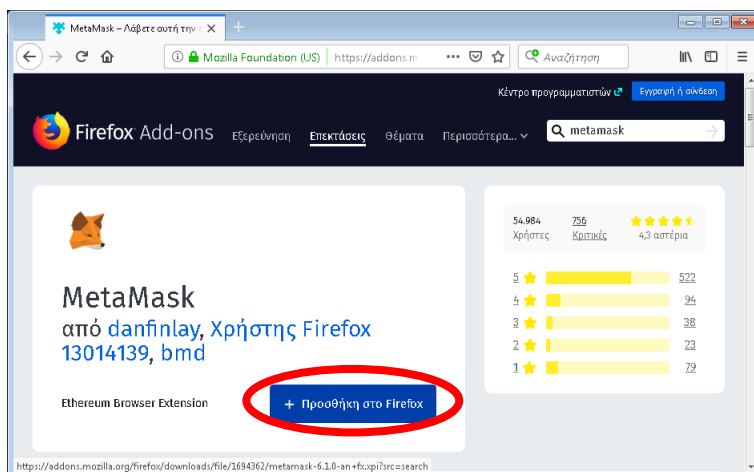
MetaMask – Λάβετε αυτή την ε
+
Mozilla Foundation (US) | https://addons.m
Αναζήτηση
Κέντρο προγραμματιστών
Εγγραφή ή σύνδεση
Firefox Add-ons
Εξερεύνηση
Επεκτάσεις
Θέματα
Περισσότερα...
metamask

MetaMask
από danfinlay, Χρήστης Firefox 13014139, bmd

Ethereum Browser Extension
+ Προσθήκη στο Firefox

| 54.984 Χρήστες | 756 Κριτικές | 4,3 αστέρια |
|---|---|---|

| 5 | 522 |
|---|---|
| 4 | 94 |
| 3 | 38 |
| 2 | 23 |
| 1 | 79 |

https://addons.mozilla.org/firefox/downloads/file/1694362/metamask-6.1.0-an+fx.xpi?src=search